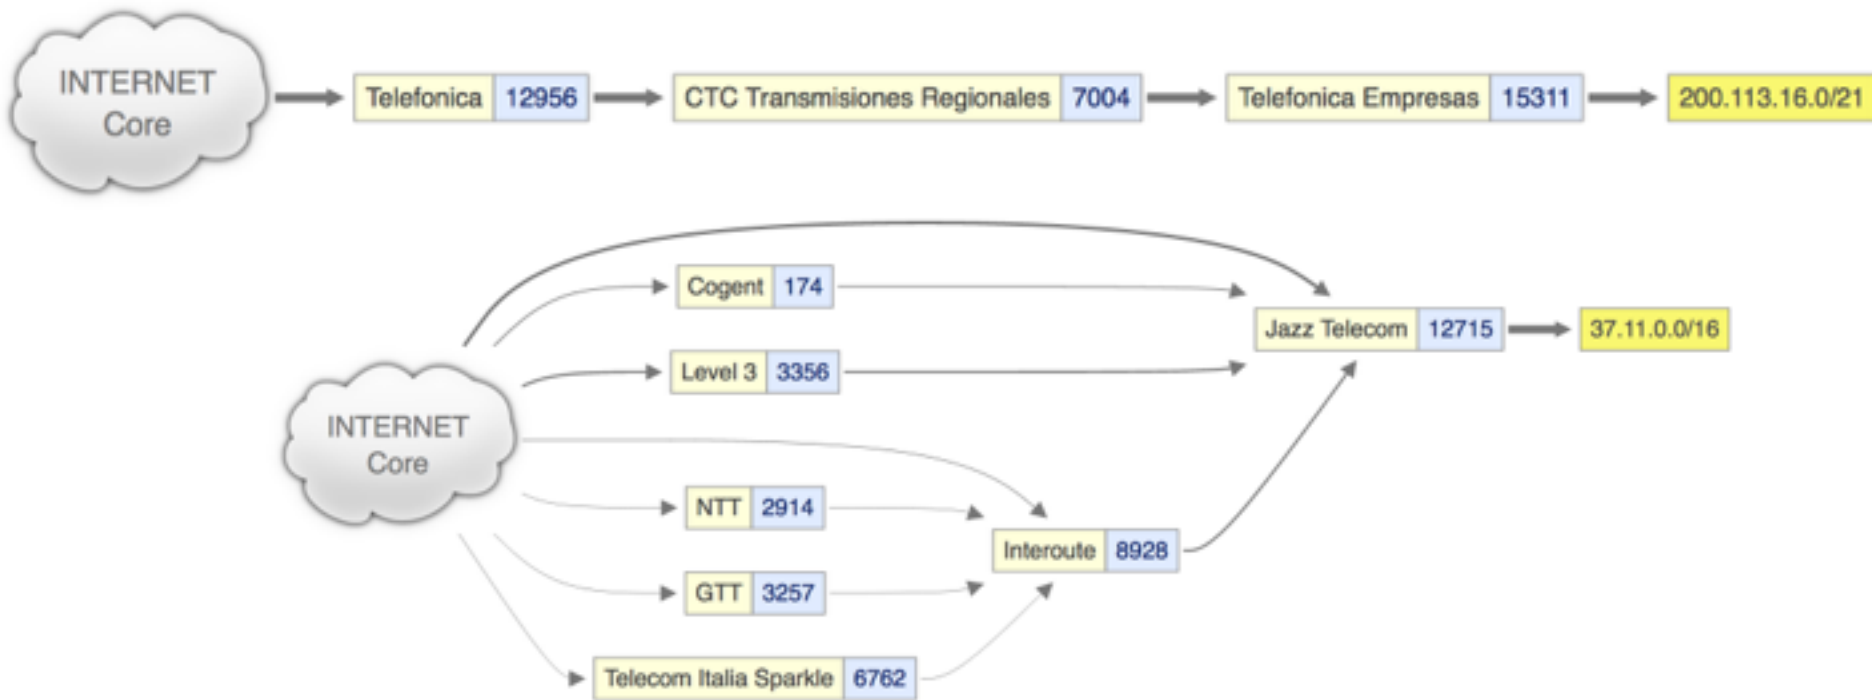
INTERNET Core

Telefonica 12956

CTC Transmisiones Regionales 7004

Telefonica Empresas 15311

200.113.16.0/21

Cogent 174

Jazz Telecom 12715

37.11.0.0/16

Level 3 3356

INTERNET Core

NTT 2914

Interoute 8928

GTT 3257

Telecom Italia Sparkle 6762